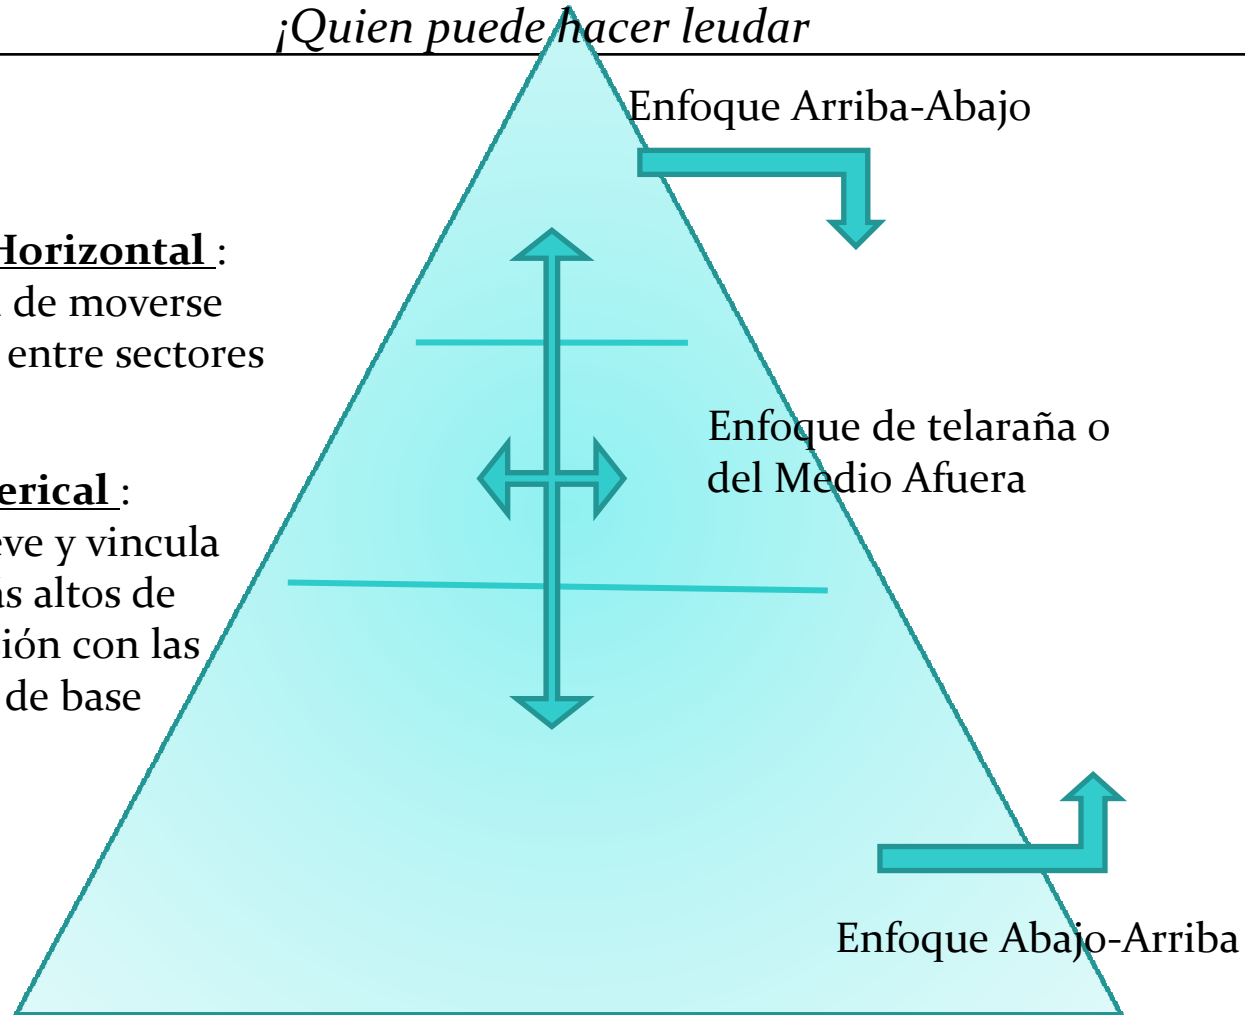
¡Quien puede hacer leudar

Enfoque Arriba-Abajo

Horizontal :
de moverse
entre sectores

Enfoque de telaraña o
del Medio Afuera

erical :
eve y vincula
ás altos de
ión con las
de base

Enfoque Abajo-Arriba